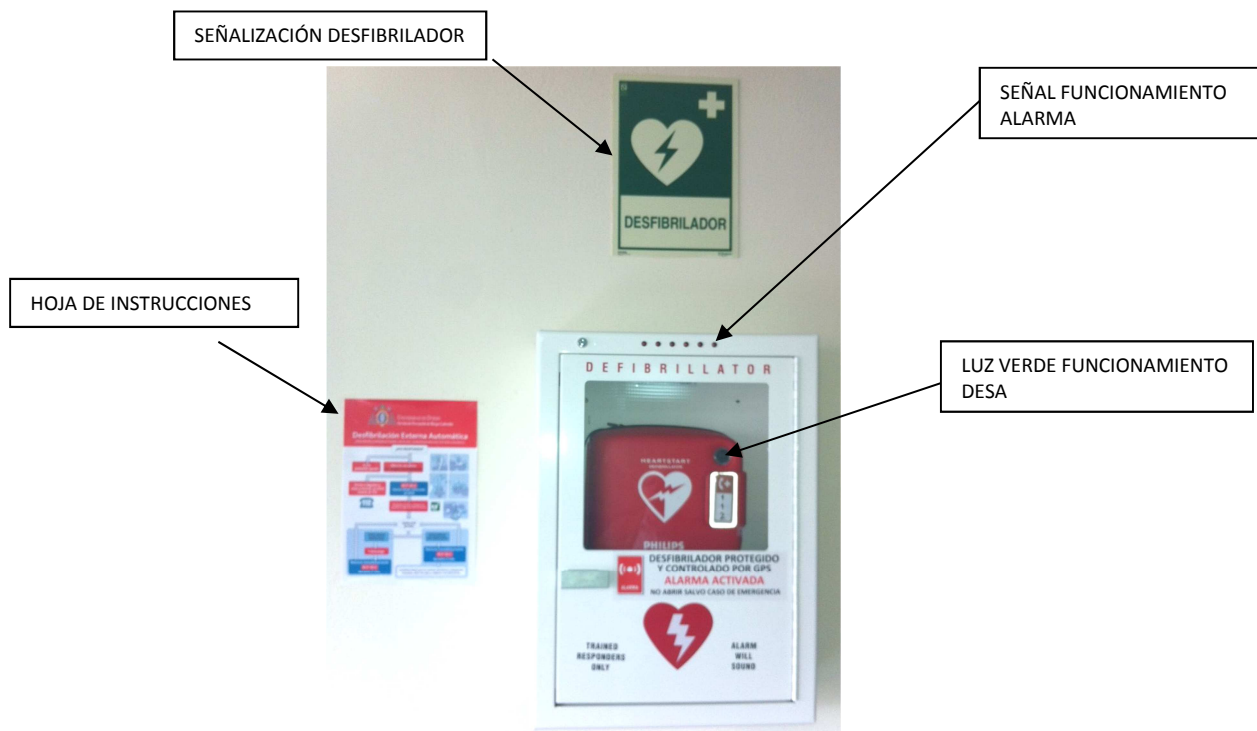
SEÑALIZACIÓN DESFIBRILADOR

SEÑAL FUNCIONAMIENTO ALARMA

DESFIBRILADOR

HOJA DE INSTRUCCIONES

Desfibrilación Externa Automática

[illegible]

DEFIBRILLATOR

LUZ VERDE FUNCIONAMIENTO DESA

HEARTSTART

PHILIPS

DESFIBRILADOR PROTEGIDO Y CONTROLADO POR GPS

ALARMA ACTIVADA

NO ABRIR SALVO CASO DE EMERGENCIA

ALARMA

TRAINED RESPONDERS ONLY

ALARM WILL SOUND